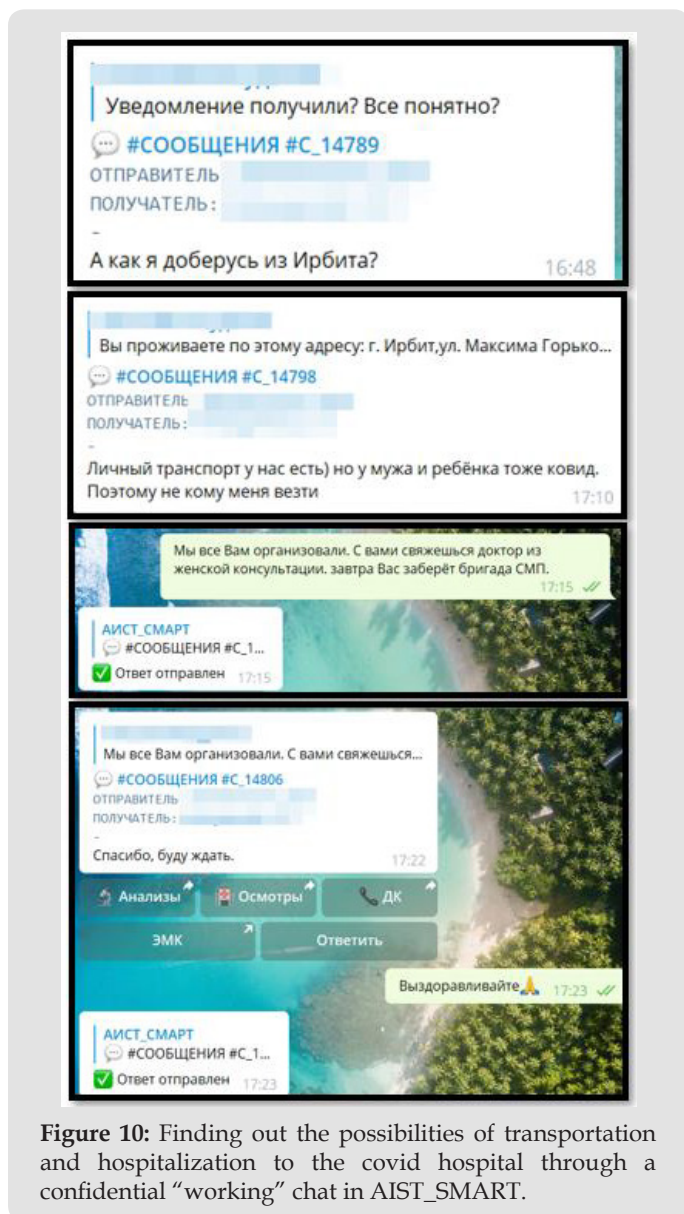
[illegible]
Уведомление получили? Все понятно?
💬 #СООБЩЕНИЯ #С_14789
ОТПРАВИТЕЛЬ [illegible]
ПОЛУЧАТЕЛЬ: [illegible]
-
А как я доберусь из Ирбита? 16:48

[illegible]
Вы проживаете по этому адресу: г. Ирбит,ул. Максима Горько...
💬 #СООБЩЕНИЯ #С_14798
ОТПРАВИТЕЛЬ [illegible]
ПОЛУЧАТЕЛЬ: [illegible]
-
Личный транспорт у нас есть) но у мужа и ребёнка тоже ковид. Поэтому не кому меня везти 17:10

Мы все Вам организовали. С вами свяжешься доктор из женской консультации. завтра Вас заберёт бригада СМП. 17:15

АИСТ_СМАРТ
💬 #СООБЩЕНИЯ #С_1...
✅ Ответ отправлен 17:15

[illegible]
Мы все Вам организовали. С вами свяжешься...
💬 #СООБЩЕНИЯ #С_14806
ОТПРАВИТЕЛЬ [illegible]
ПОЛУЧАТЕЛЬ: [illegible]
-
Спасибо, буду ждать. 17:22

Анализы | Осмотры | ДК
ЭМК | Ответить

Выздоравливайте🙏 17:23

АИСТ_СМАРТ
💬 #СООБЩЕНИЯ #С_1...
✅ Ответ отправлен 17:23

**Figure 10:** Finding out the possibilities of transportation and hospitalization to the covid hospital through a confidential “working” chat in AIST_SMART.